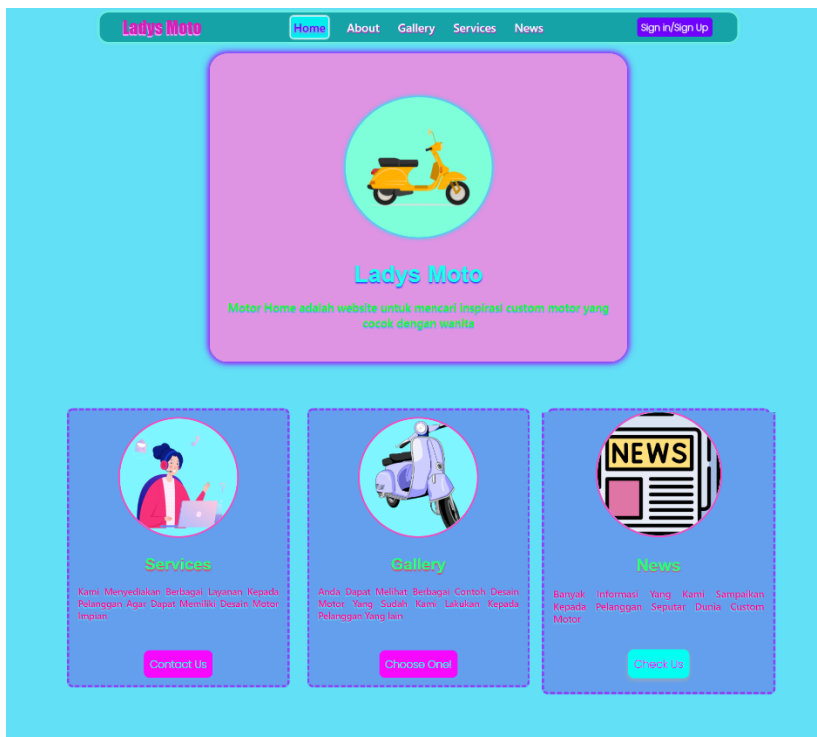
Ladys Moto

Home About Gallery Services News

Sign in/Sign Up

NEWS

Ladys Moto

Motor Home adalah website untuk mencari inspirasi custom motor yang cocok dengan wanita

Services

Kami Menyediakan Berbagai Layanan Kepada Pelanggan Agar Dapat Memiliki Desain Motor Impian

Contact Us

Gallery

Anda Dapat Melihat Berbagai Contoh Desain Motor Yang Sudah Kami Lakukan Kepada Pelanggan Yang lain

Choose One!

News

Banyak Informasi Yang Kami Sampaikan Kepada Pelanggan Seputar Dunia Custom Motor

Check Us